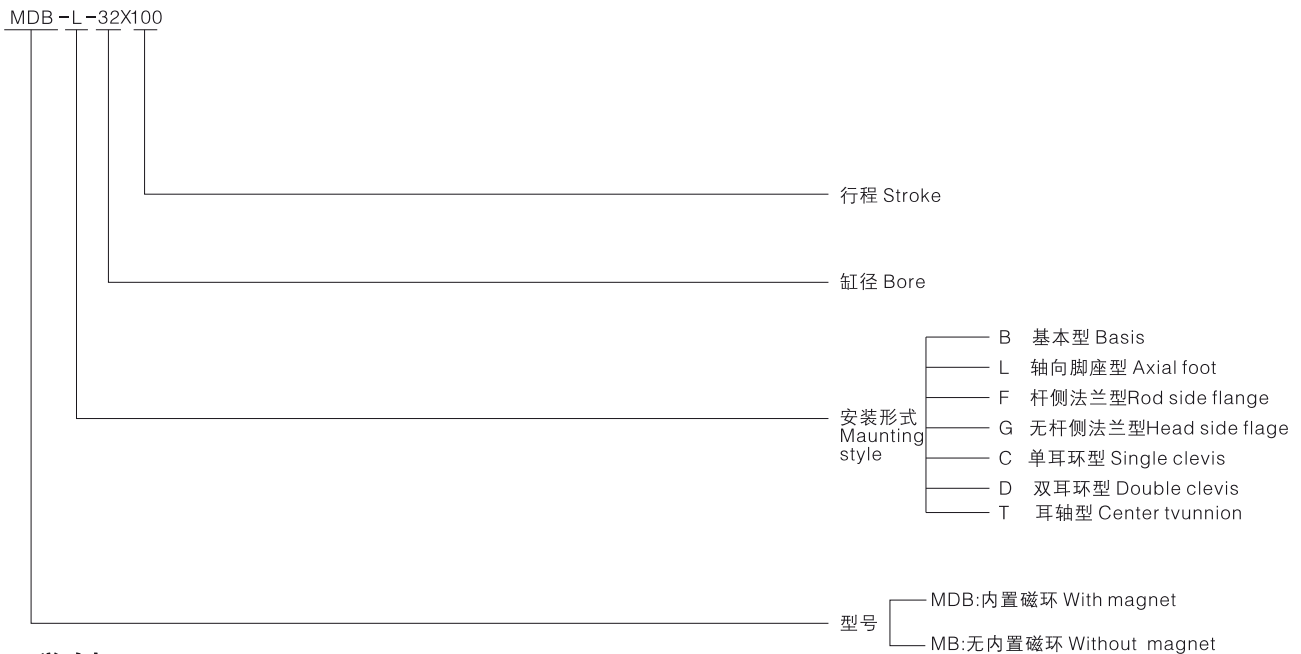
MDB-L-32X100

行程 Stroke

缸径 Bore

安装形式 Maunting style

B 基本型 Basis
L 轴向脚座型 Axial foot
F 杆侧法兰型Rod side flange
G 无杆侧法兰型Head side flage
C 单耳环型 Single clevis
D 双耳环型 Double clevis
T 耳轴型 Center tvunnion

型号

MDB:内置磁环 With magnet
MB:无内置磁环 Without magnet